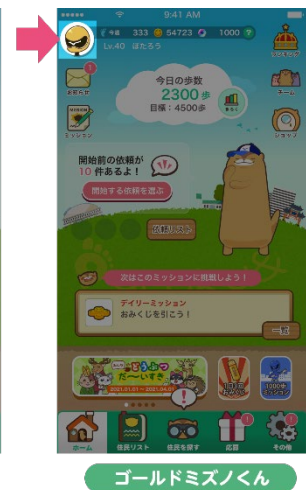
9:41 AM

333 54723 1000

Lv.40 ほたろう

今日の歩数
2300歩
目標：4500歩

開始前の依頼が10件あるよ！

開始する依頼を選ぶ

依頼リスト

次はこのミッションに挑戦しよう！

デイリーミッション
おみくじを引こう！

一覧

2021.01.01 ~ 2021.01.01

ホーム
住民リスト
住民を探す
応募
その他

ゴールドミズノくん